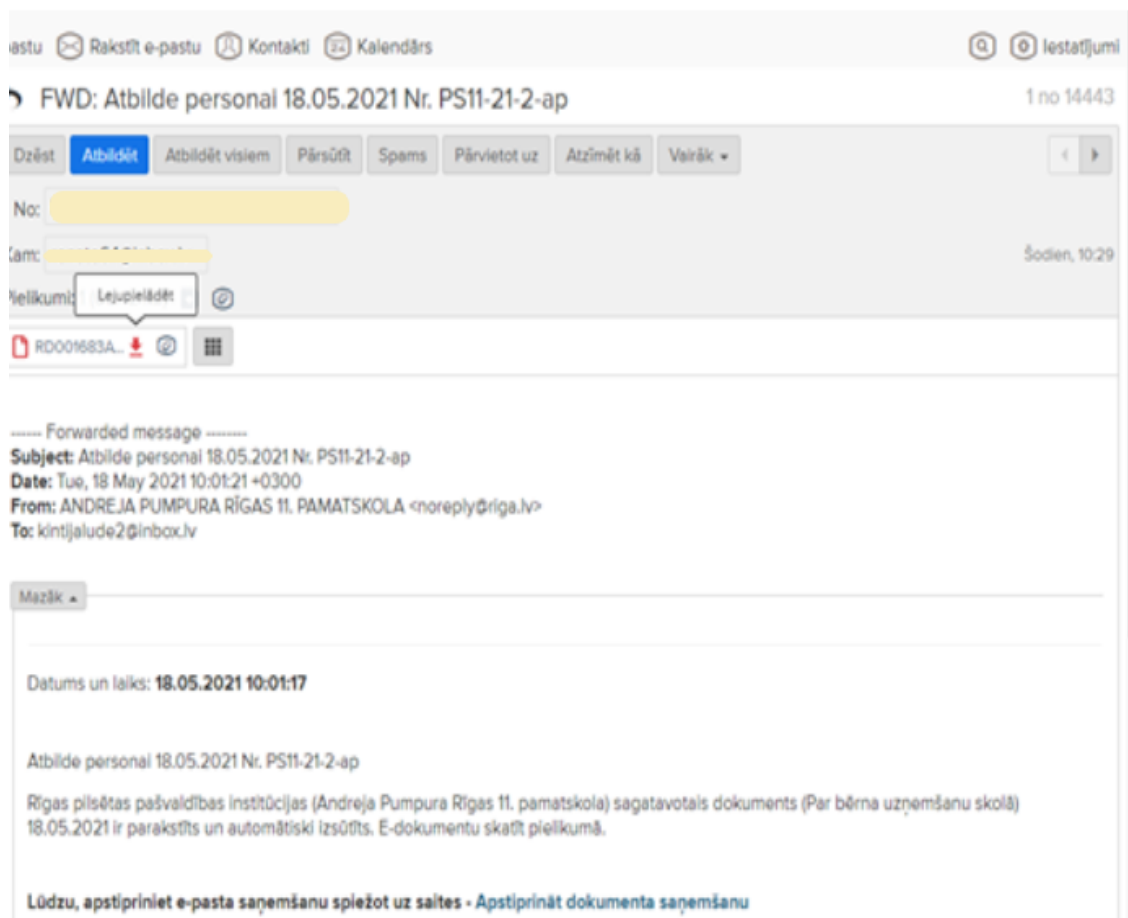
astu Rakstīt e-pastu Kontakti Kalendārs Iestatījumi

FWD: Atbilde personai 18.05.2021 Nr. PS11-21-2-ap

1 no 14443

Dzēst Atbildēt Atbildēt visiem Pārsūtīt Spams Pārvietot uz Atzīmēt kā Vairāk

No: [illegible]

Kam: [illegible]

Šodien, 10:29

Pielikumi: Lejupielādēt

RD001683A...

------ Forwarded message --------
Subject: Atbilde personai 18.05.2021 Nr. PS11-21-2-ap
Date: Tue, 18 May 2021 10:01:21 +0300
From: ANDREJA PUMPURA RĪGAS 11. PAMATSKOLA <noreply@riga.lv>
To: kintijalude2@inbox.lv

Mazāk

Datums un laiks: 18.05.2021 10:01:17

Atbilde personai 18.05.2021 Nr. PS11-21-2-ap

Rīgas pilsētas pašvaldības institūcijas (Andreja Pumpura Rīgas 11. pamatskola) sagatavotais dokuments (Par bērna uzņemšanu skolā) 18.05.2021 ir parakstīts un automātiski izsūtīts. E-dokumentu skatīt pielikumā.

Lūdzu, apstipriniet e-pasta saņemšanu spiežot uz saites - Apstiprināt dokumenta saņemšanu